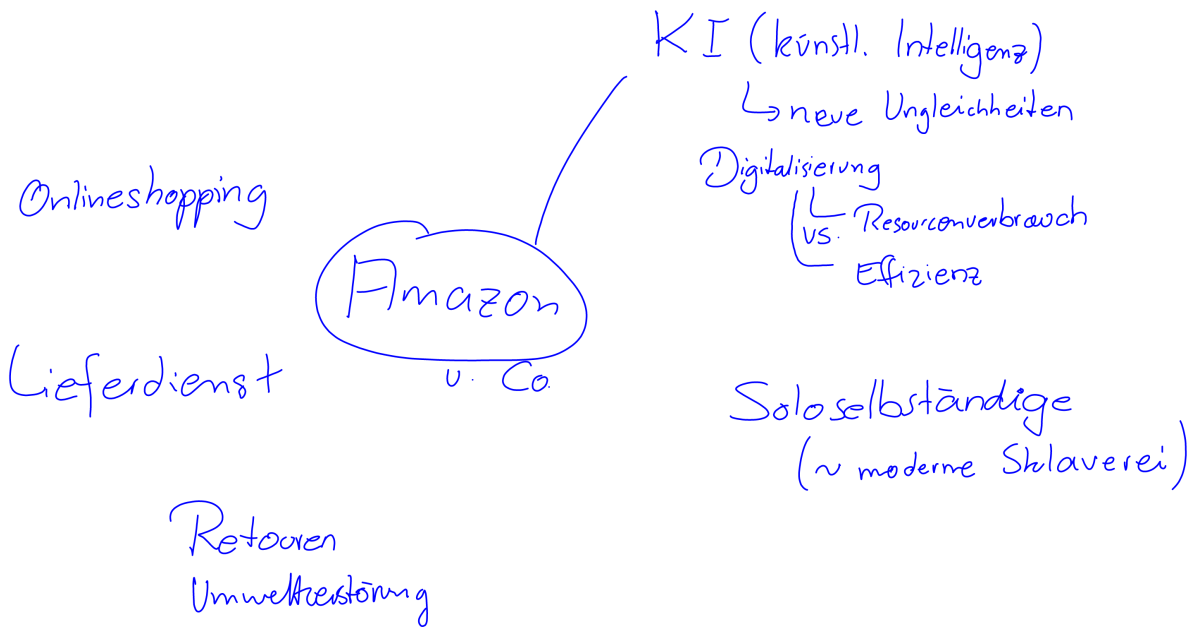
KI (künstl. Intelligenz)
↳ neue Ungleichheiten

Digitalisierung
↳ Resourcenverbrauch
vs.
Effizienz

Onlineshopping

Amazon
u. Co.

Lieferdienst

Soloselbständige
(~ moderne Sklaverei)

Retouren
Umweltzerstörung